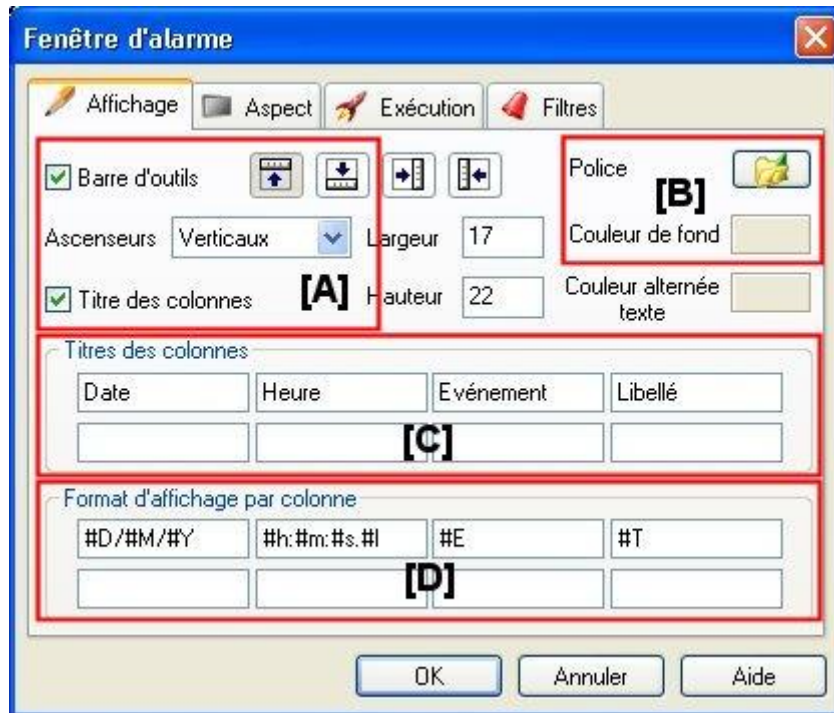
Fenêtre d'alarme

Affichage | Aspect | Exécution | Filtres

Barre d'outils

Ascenseurs Verticaux

Largeur 17

Titre des colonnes

[A]

Hauteur 22

Police

[B]

Couleur de fond

Couleur alternée texte

Titres des colonnes

| Date | Heure | Evénement | Libellé |
|---|---|---|---|
| | | | |

[C]

Format d'affichage par colonne

| #D/#M/#Y | #h:#m:#s.#l | #E | #T |
|---|---|---|---|
| | | | |

[D]

OK Annuler Aide